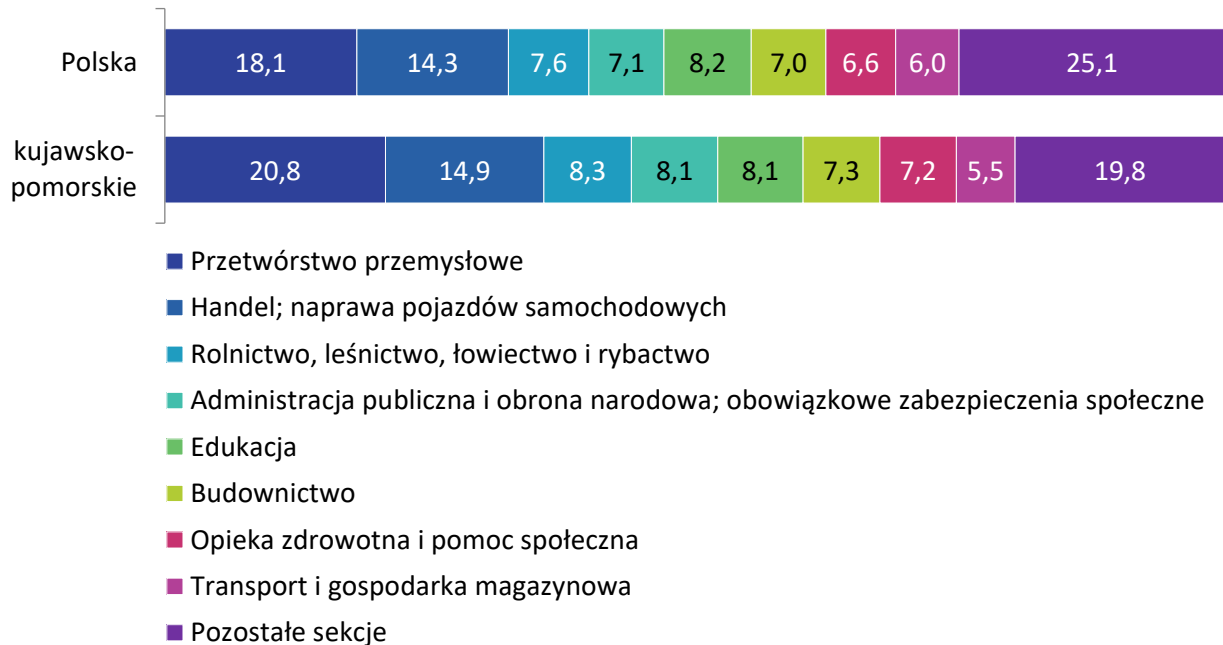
Polska
18,1 14,3 7,6 7,1 8,2 7,0 6,6 6,0 25,1

kujawsko-pomorskie
20,8 14,9 8,3 8,1 8,1 7,3 7,2 5,5 19,8

Przetwórstwo przemysłowe
Handel; naprawa pojazdów samochodowych
Rolnictwo, leśnictwo, łowiectwo i rybactwo
Administracja publiczna i obrona narodowa; obowiązkowe zabezpieczenia społeczne
Edukacja
Budownictwo
Opieka zdrowotna i pomoc społeczna
Transport i gospodarka magazynowa
Pozostałe sekcje